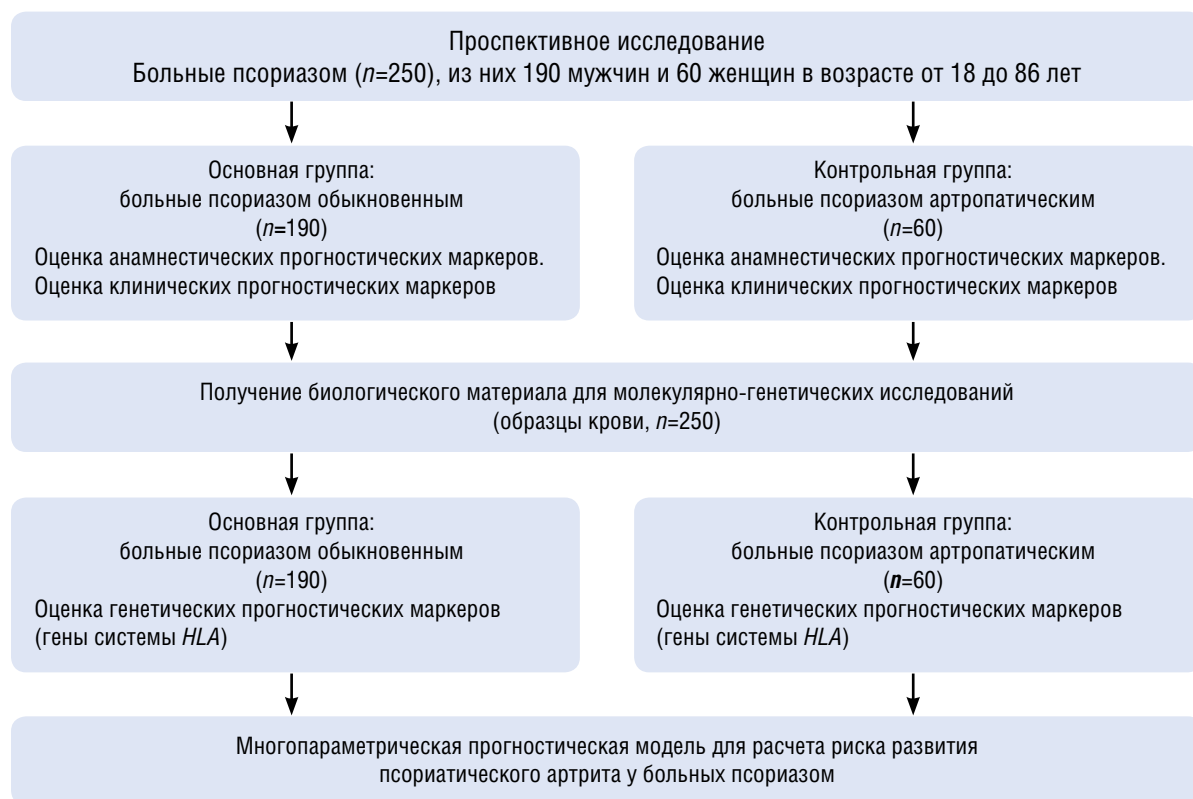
Проспективное исследование
Больные псориазом ($n$=250), из них 190 мужчин и 60 женщин в возрасте от 18 до 86 лет

Основная группа:
больные псориазом обыкновенным
($n$=190)
Оценка анамнестических прогностических маркеров.
Оценка клинических прогностических маркеров

Контрольная группа:
больные псориазом артропатическим
($n$=60)
Оценка анамнестических прогностических маркеров.
Оценка клинических прогностических маркеров

Получение биологического материала для молекулярно-генетических исследований
(образцы крови, $n$=250)

Основная группа:
больные псориазом обыкновенным
($n$=190)
Оценка генетических прогностических маркеров
(гены системы HLA)

Контрольная группа:
больные псориазом артропатическим
($n$=60)
Оценка генетических прогностических маркеров
(гены системы HLA)

Многопараметрическая прогностическая модель для расчета риска развития
псориатического артрита у больных псориазом